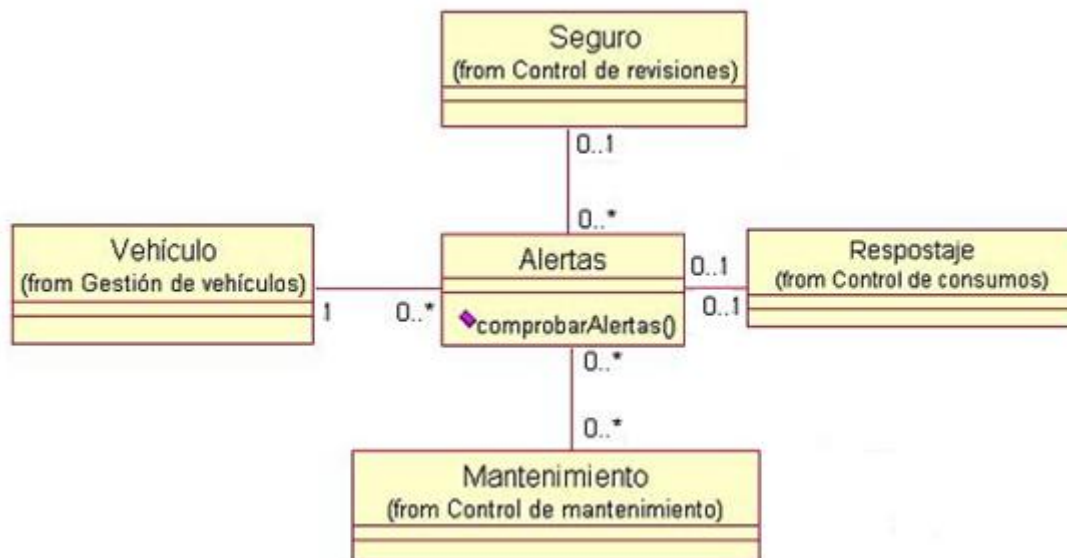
Seguro
(from Control de revisiones)

0..1

0..*

Vehículo
(from Gestión de vehículos)

1

0..*

Alertas

comprobarAlertas()

0..1

0..1

Respostaje
(from Control de consumos)

0..*

0..*

Mantenimiento
(from Control de mantenimiento)